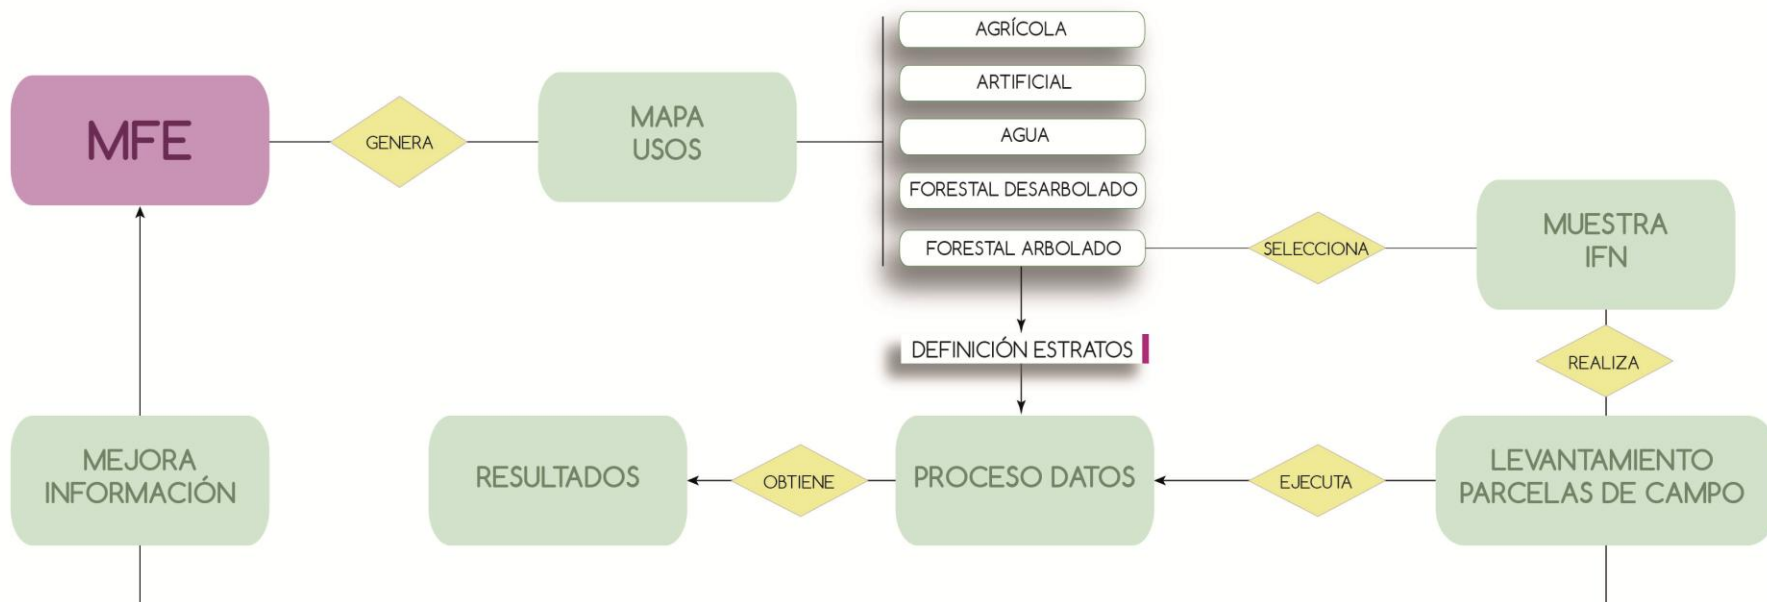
MFE

GENERA

MAPA USOS

AGRÍCOLA

ARTIFICIAL

AGUA

FORESTAL DESARBOLADO

FORESTAL ARBOLADO

SELECCIONA

MUESTRA IFN

DEFINICIÓN ESTRATOS

REALIZA

MEJORA INFORMACIÓN

RESULTADOS

OBTIENE

PROCESO DATOS

EJECUTA

LEVANTAMIENTO PARCELAS DE CAMPO